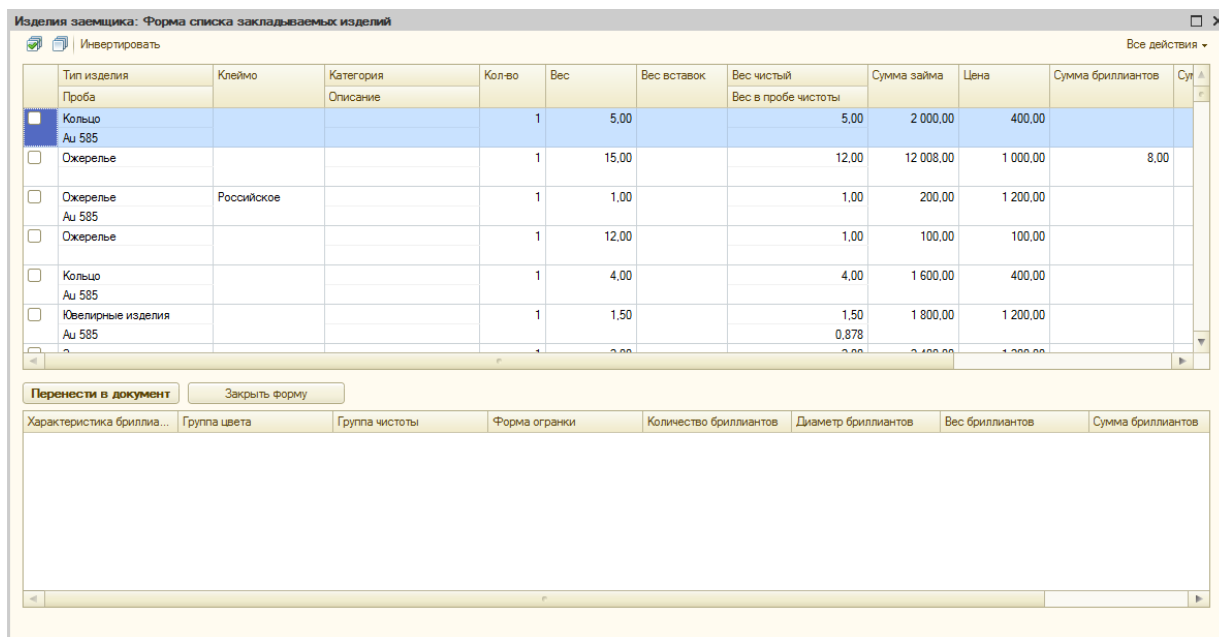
Изделия заемщика: Форма списка закладываемых изделий

Инвертировать

Все действия

| Тип изделия / Проба | Клеймо | Категория / Описание | Кол-во | Вес | Вес вставок | Вес чистый / Вес в пробе чистоты | Сумма займа | Цена | Сумма бриллиантов | Су |
|---|---|---|---|---|---|---|---|---|---|---|
| Кольцо / Au 585 | | | 1 | 5,00 | | 5,00 | 2 000,00 | 400,00 | | |
| Ожерелье | | | 1 | 15,00 | | 12,00 | 12 008,00 | 1 000,00 | 8,00 | |
| Ожерелье / Au 585 | Российское | | 1 | 1,00 | | 1,00 | 200,00 | 1 200,00 | | |
| Ожерелье | | | 1 | 12,00 | | 1,00 | 100,00 | 100,00 | | |
| Кольцо / Au 585 | | | 1 | 4,00 | | 4,00 | 1 600,00 | 400,00 | | |
| Ювелирные изделия / Au 585 | | | 1 | 1,50 | | 1,50 / 0,878 | 1 800,00 | 1 200,00 | | |

Перенести в документ | Закрыть форму

| Характеристика бриллиа... | Группа цвета | Группа чистоты | Форма огранки | Количество бриллиантов | Диаметр бриллиантов | Вес бриллиантов | Сумма бриллиантов |
|---|---|---|---|---|---|---|---|